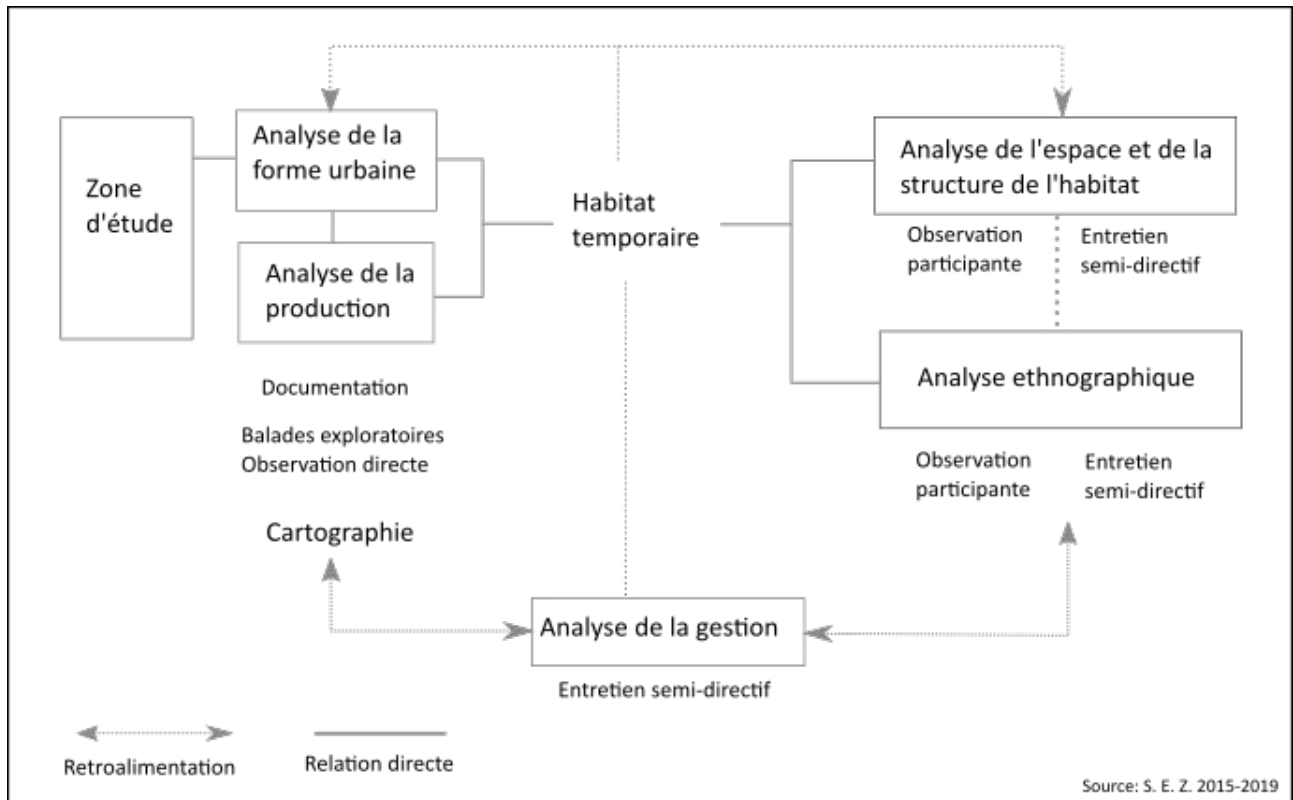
Zone d'étude

Analyse de la forme urbaine

Analyse de la production

Habitat temporaire

Analyse de l'espace et de la structure de l'habitat

Observation participante

Entretien semi-directif

Analyse ethnographique

Documentation

Balades exploratoires
Observation directe

Cartographie

Observation participante

Entretien semi-directif

Analyse de la gestion

Entretien semi-directif

Retroalimentation

Relation directe

Source: S. E. Z. 2015-2019